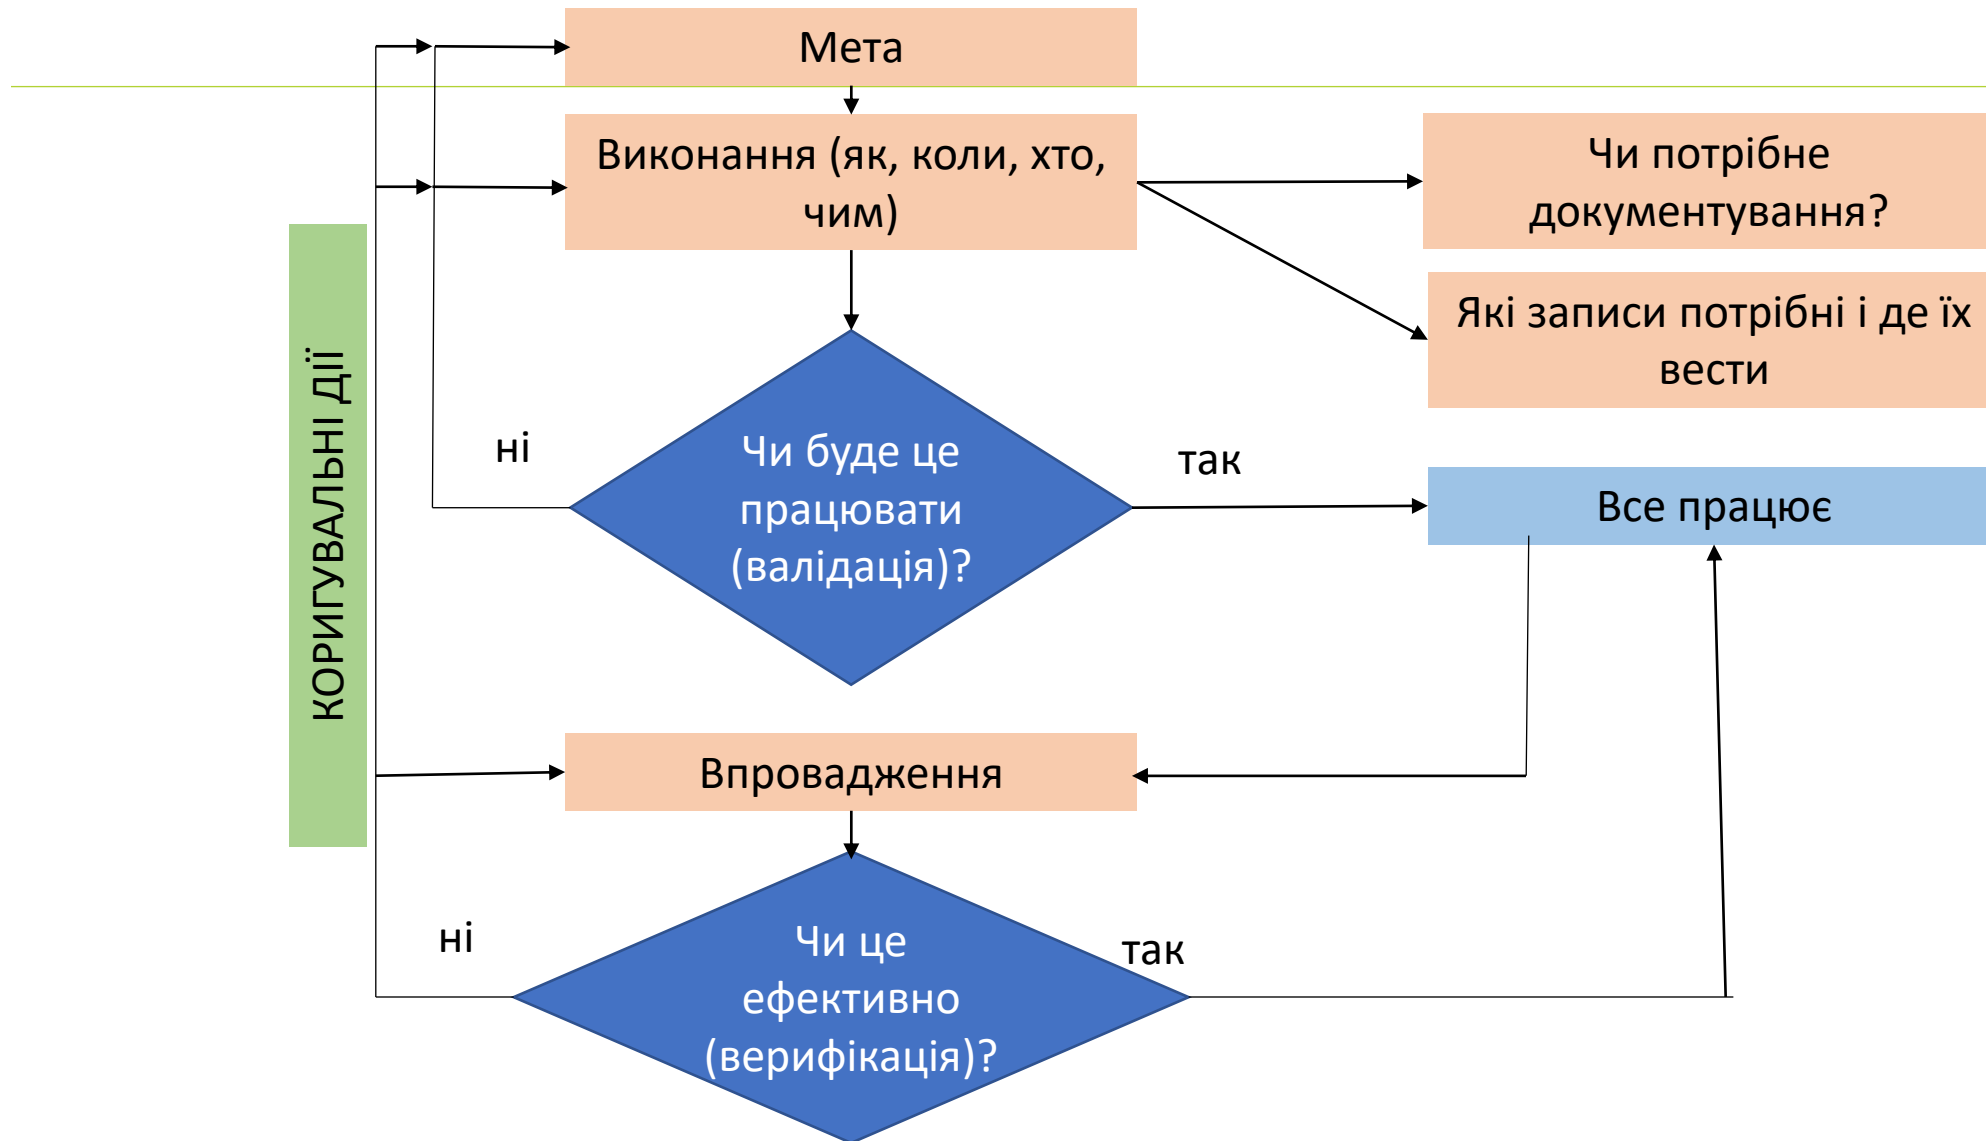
Мета

Виконання (як, коли, хто, чим)

Чи потрібне документування?

Які записи потрібні і де їх вести

КОРИГУВАЛЬНІ ДІЇ

ні

Чи буде це працювати (валідація)?

так

Все працює

Впровадження

ні

Чи це ефективно (верифікація)?

так